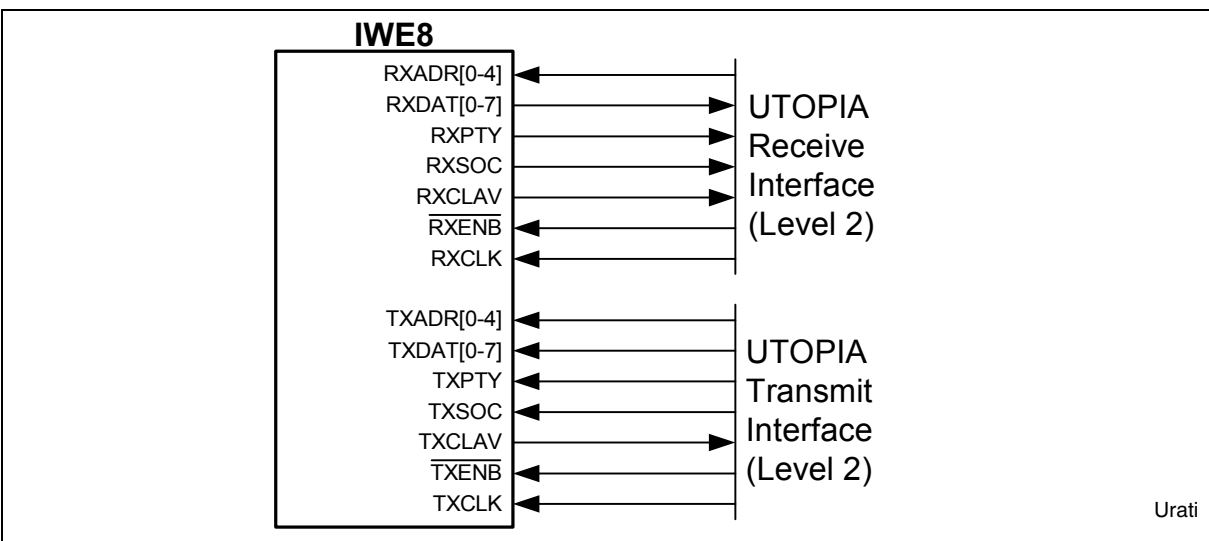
IWE8

RXADR[0-4]
RXDAT[0-7]
RXPTY
RXSOC
RXCLAV
$\overline{\text{RXENB}}$
RXCLK

UTOPIA Receive Interface (Level 2)

TXADR[0-4]
TXDAT[0-7]
TXPTY
TXSOC
TXCLAV
$\overline{\text{TXENB}}$
TXCLK

UTOPIA Transmit Interface (Level 2)

Urati